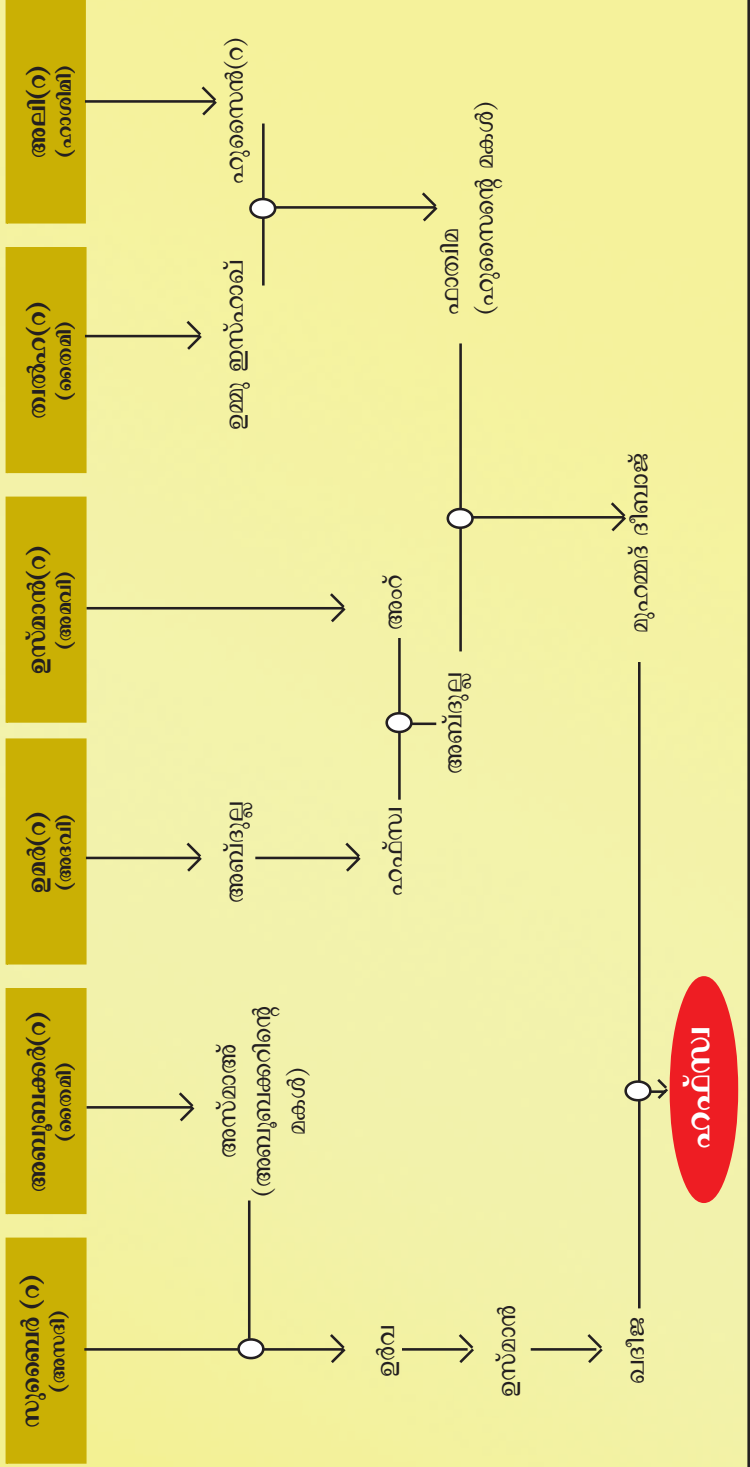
സുബൈർ (റ)
(അസദി)

അബൂബക്കർ(റ)
(തൈമി)

ഉമർ(റ)
(അദവി)

ഉസ്മാൻ(റ)
(അമവി)

ത്വൽഹ(റ)
(തൈമി)

അലി(റ)
(ഹാശിമി)

അസ്മാഅ്
(അബൂബക്കറിന്റെ മകൾ)

അബ്ദുല്ല

ഉമ്മു ഇസ്ഹാഖ്

ഹുസൈൻ(റ)

ഉർവ

ഹഫ്സ

അംറ്

അബ്ദുല്ല

ഫാതിമ
(ഹുസൈന്റെ മകൾ)

ഉസ്മാൻ

മുഹമ്മദ് ദീബാജ്

വദീഅ

ഹഫ്സ